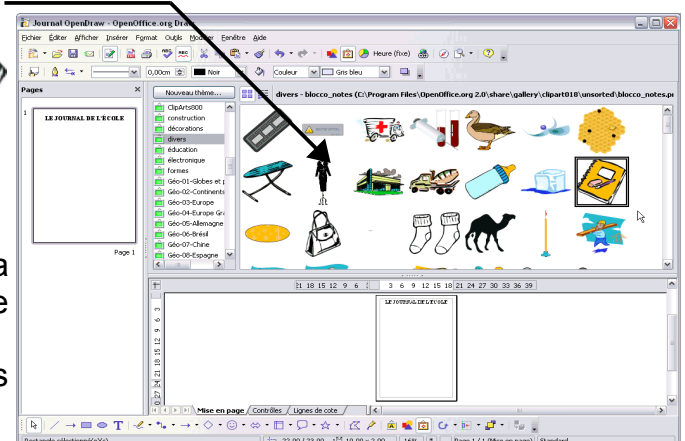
Journal OpenDraw - OpenOffice.org Draw

Fichier Éditer Afficher Insérer Format Outils Modifier Fenêtre Aide

Heure (fixe)

0,00cm Noir Couleur Gris bleu

Pages

1 LE JOURNAL DE L'ÉCOLE

Page 1

Nouveau thème...

ClipArts800
construction
décorations
divers
éducation
électronique
formes
Géo-01-Globes et p
Géo-02-Continents
Géo-03-Europe
Géo-04-Europe Gr
Géo-05-Allemagne
Géo-06-Brésil
Géo-07-Chine
Géo-08-Espagne

divers - blocco_notes (C:\Program Files\OpenOffice.org 2.0\share\gallery\clipart018\unsorted\blocco_notes.p

21 18 15 12 9 6 3 6 9 12 15 18 21 24 27 30 33 36 39

LE JOURNAL DE L'ÉCOLE

Mise en page Contrôles Lignes de cote

a
e
s